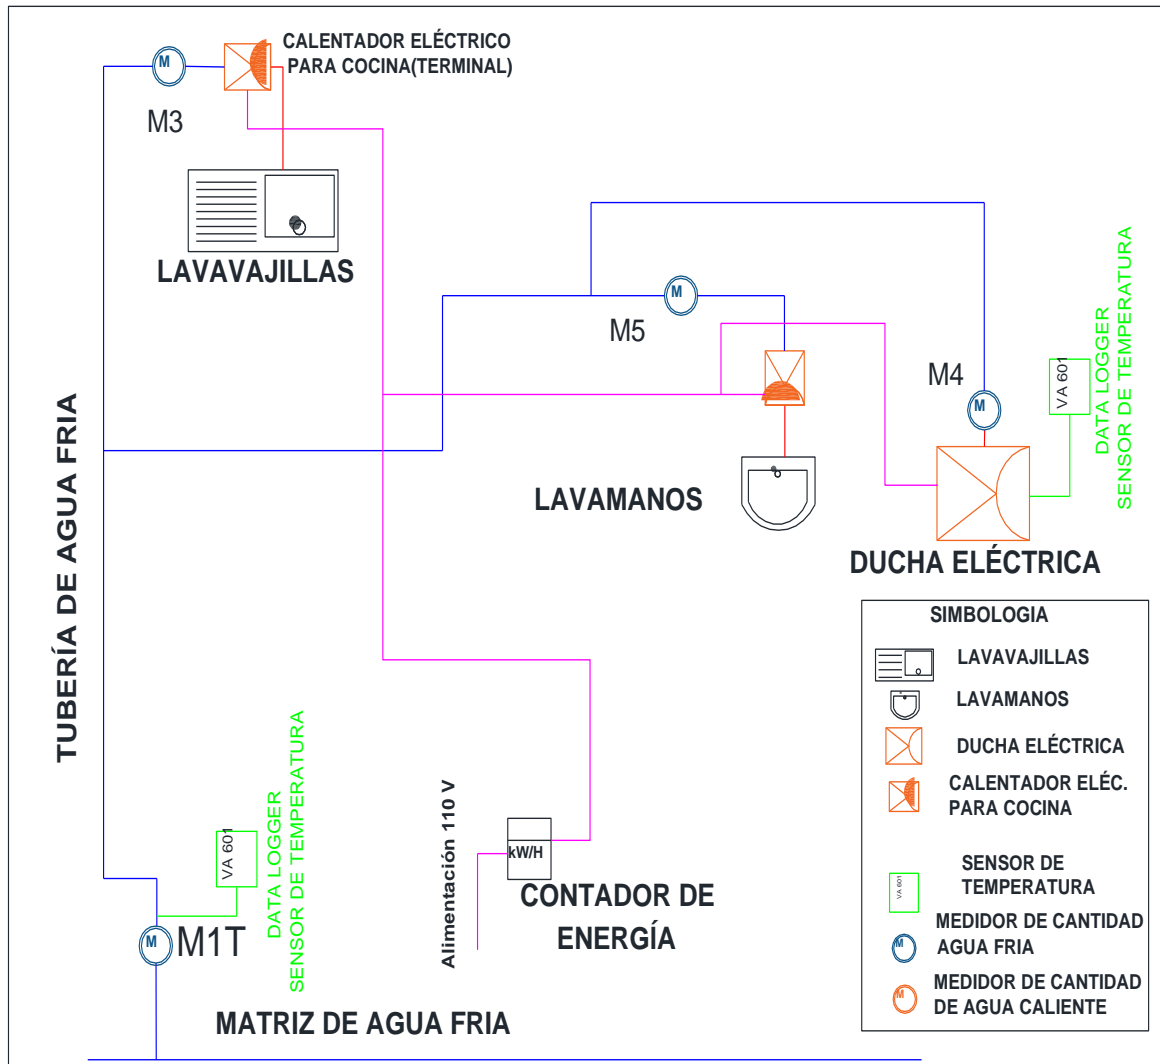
M

CALENTADOR ELÉCTRICO PARA COCINA(TERMINAL)

M3

LAVAVAJILLAS

M

M5

M4

M

VA 601

DATA LOGGER
SENSOR DE TEMPERATURA

TUBERÍA DE AGUA FRIA

LAVAMANOS

DUCHA ELÉCTRICA

SIMBOLOGIA

LAVAVAJILLAS

LAVAMANOS

DUCHA ELÉCTRICA

CALENTADOR ELÉC. PARA COCINA

SENSOR DE TEMPERATURA

VA 601

M

MEDIDOR DE CANTIDAD AGUA FRIA

M

MEDIDOR DE CANTIDAD DE AGUA CALIENTE

VA 601

DATA LOGGER
SENSOR DE TEMPERATURA

Alimentación 110 V

kW/H

CONTADOR DE ENERGÍA

M

M1T

MATRIZ DE AGUA FRIA